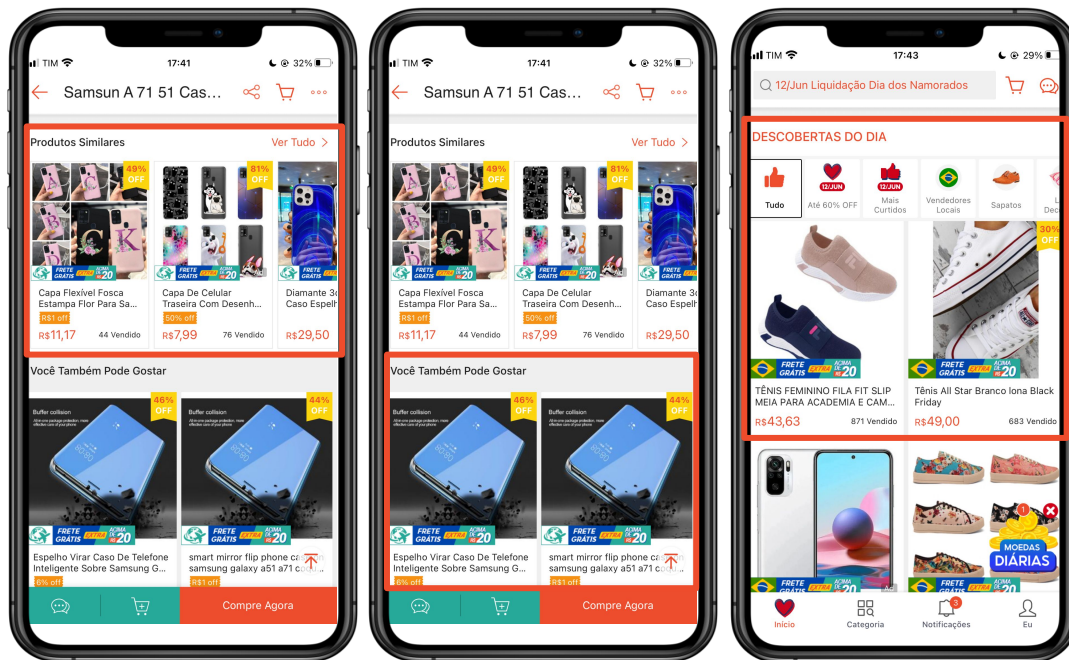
TIM 17:41 32%

Samsun A 71 51 Cas...

Produtos Similares

Ver Tudo >

49% OFF

81% OFF

FRETE GRÁTIS EXTRA ACIMA DE R$20

Capa Flexível Fosca Estampa Flor Para Sa...

R$1 off

R$11,17 44 Vendido

Capa De Celular Traseira Com Desenh...

50% off

R$7,99 76 Vendido

Diamante 3d Caso Espelh

R$29,50

Você Também Pode Gostar

46% OFF

44% OFF

Buffer collision

FRETE GRÁTIS EXTRA ACIMA DE R$20

Espelho Virar Caso De Telefone Inteligente Sobre Samsung G...

6% off

smart mirror flip phone ca... samsung galaxy a51 a71 ca...

R$1 off

Compre Agora

TIM 17:41 32%

Samsun A 71 51 Cas...

Produtos Similares

Ver Tudo >

49% OFF

81% OFF

FRETE GRÁTIS EXTRA ACIMA DE R$20

Capa Flexível Fosca Estampa Flor Para Sa...

R$1 off

R$11,17 44 Vendido

Capa De Celular Traseira Com Desenh...

50% off

R$7,99 76 Vendido

Diamante 3d Caso Espelh

R$29,50

Você Também Pode Gostar

46% OFF

44% OFF

Buffer collision

FRETE GRÁTIS EXTRA ACIMA DE R$20

Espelho Virar Caso De Telefone Inteligente Sobre Samsung G...

6% off

smart mirror flip phone ca... samsung galaxy a51 a71 ca...

R$1 off

Compre Agora

TIM 17:43 29%

12/Jun Liquidação Dia dos Namorados

DESCOBERTAS DO DIA

Tudo

12/JUN Até 60% OFF

12/JUN Mais Curtidos

Vendedores Locais

Sapatos

L Dec

30% OFF

FRETE GRÁTIS EXTRA ACIMA DE R$20

TÊNIS FEMININO FILA FIT SLIP MEIA PARA ACADEMIA E CAM...

R$43,63 871 Vendido

Tênis All Star Branco lona Black Friday

R$49,00 683 Vendido

MOEDAS DIÁRIAS

FRETE GRÁTIS EXTRA

Início

Categoria

3 Notificações

Eu